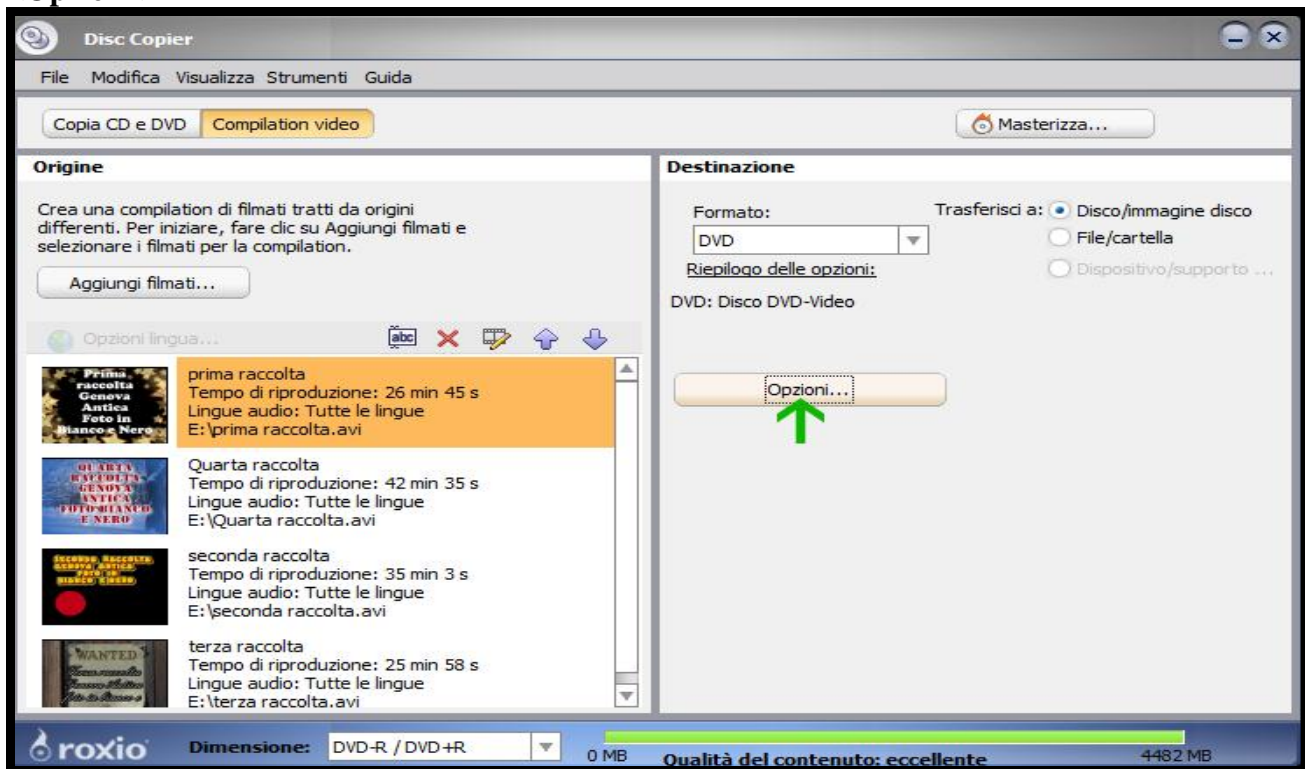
Disc Copier

File Modifica Visualizza Strumenti Guida

Copia CD e DVD | Compilation video

Masterizza...

Origine

Crea una compilation di filmati tratti da origini differenti. Per iniziare, fare clic su Aggiungi filmati e selezionare i filmati per la compilation.

Aggiungi filmati...

Opzioni lingua...

Prima raccolta Genova Antica Foto in Bianco e Nero

prima raccolta
Tempo di riproduzione: 26 min 45 s
Lingue audio: Tutte le lingue
E:\prima raccolta.avi

QUARTA RACCOLTA GENOVA ANTICA FOTO BIANCO E NERO

Quarta raccolta
Tempo di riproduzione: 42 min 35 s
Lingue audio: Tutte le lingue
E:\Quarta raccolta.avi

SECONDA RACCOLTA GENOVA ANTICA FOTO IN BIANCO E NERO

seconda raccolta
Tempo di riproduzione: 35 min 3 s
Lingue audio: Tutte le lingue
E:\seconda raccolta.avi

WANTED

terza raccolta
Tempo di riproduzione: 25 min 58 s
Lingue audio: Tutte le lingue
E:\terza raccolta.avi

Destinazione

Formato:
DVD
Riepilogo delle opzioni:
DVD: Disco DVD-Video

Trasferisci a: Disco/immagine disco
File/cartella
Dispositivo/supporto ...

Opzioni...

roxio

Dimensione: DVD-R / DVD+R

0 MB

Qualità del contenuto: eccellente

4482 MB